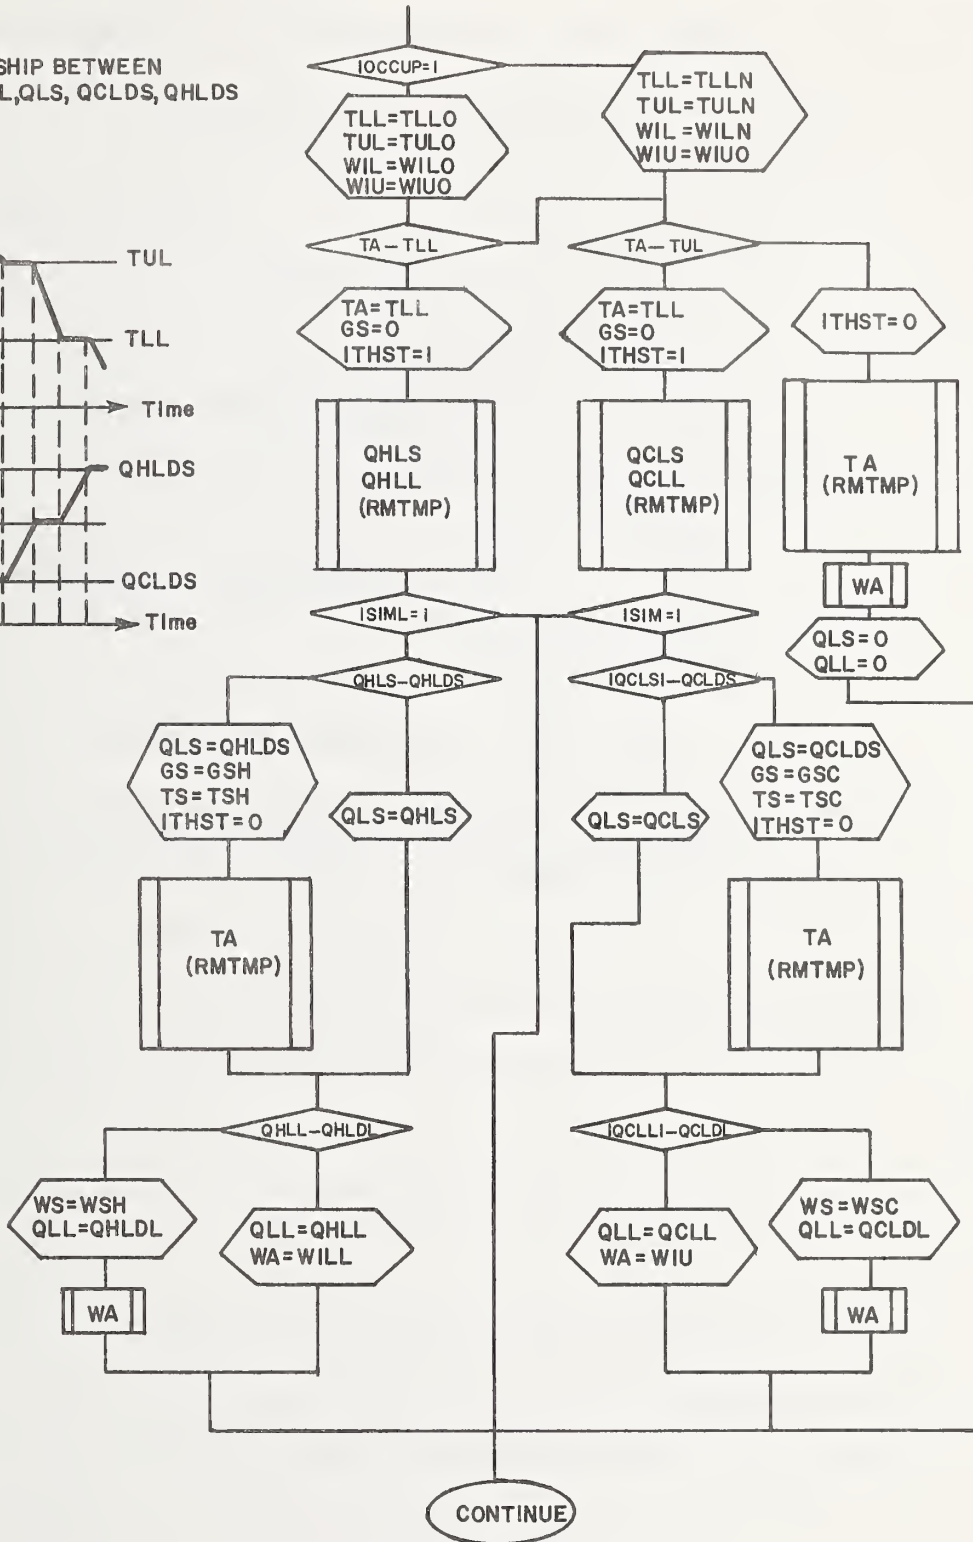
SHIP BETWEEN
L,QLS, QCLDS, QHLDS

TUL
TLL
Time
QHLDS
QCLDS
Time

IOCCUP=I

TLL=TLLO
TUL=TULO
WIL=WILO
WIU=WIUO

TLL=TLLN
TUL=TULN
WIL=WILN
WIU=WIUO

TA—TLL

TA—TUL

TA=TLL
GS=0
ITHST=I

TA=TLL
GS=0
ITHST=I

ITHST=0

QHLS
QHLL
(RMTMP)

QCLS
QCLL
(RMTMP)

TA
(RMTMP)

WA

ISIML=I

ISIM=I

QLS=0
QLL=0

QHLS—QHLDS

IQCLSI—QCLDS

QLS=QHLDS
GS=GSH
TS=TSH
ITHST=0

QLS=QHLS

QLS=QCLS

QLS=QCLDS
GS=GSC
TS=TSC
ITHST=0

TA
(RMTMP)

TA
(RMTMP)

QHLL—QHLDL

IQCLLI—QCLDL

WS=WSH
QLL=QHLDL

QLL=QHLL
WA=WILL

QLL=QCLL
WA=WIU

WS=WSC
QLL=QCLDL

WA

WA

CONTINUE